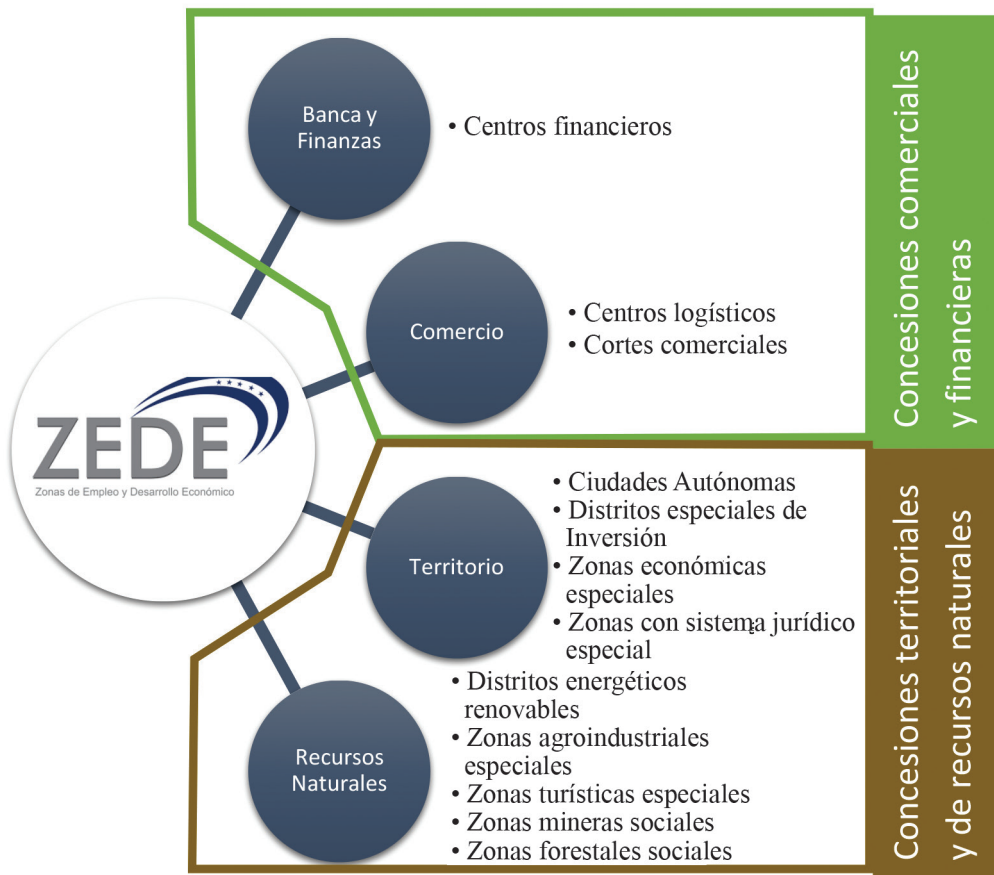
ZEDE
Zonas de Empleo y Desarrollo Económico

Banca y Finanzas
• Centros financieros

Comercio
• Centros logísticos
• Cortes comerciales

Concesiones comerciales y financieras

Territorio
• Ciudades Autónomas
• Distritos especiales de Inversión
• Zonas económicas especiales
• Zonas con sistema jurídico especial

Recursos Naturales
• Distritos energéticos renovables
• Zonas agroindustriales especiales
• Zonas turísticas especiales
• Zonas mineras sociales
• Zonas forestales sociales

Concesiones territoriales y de recursos naturales